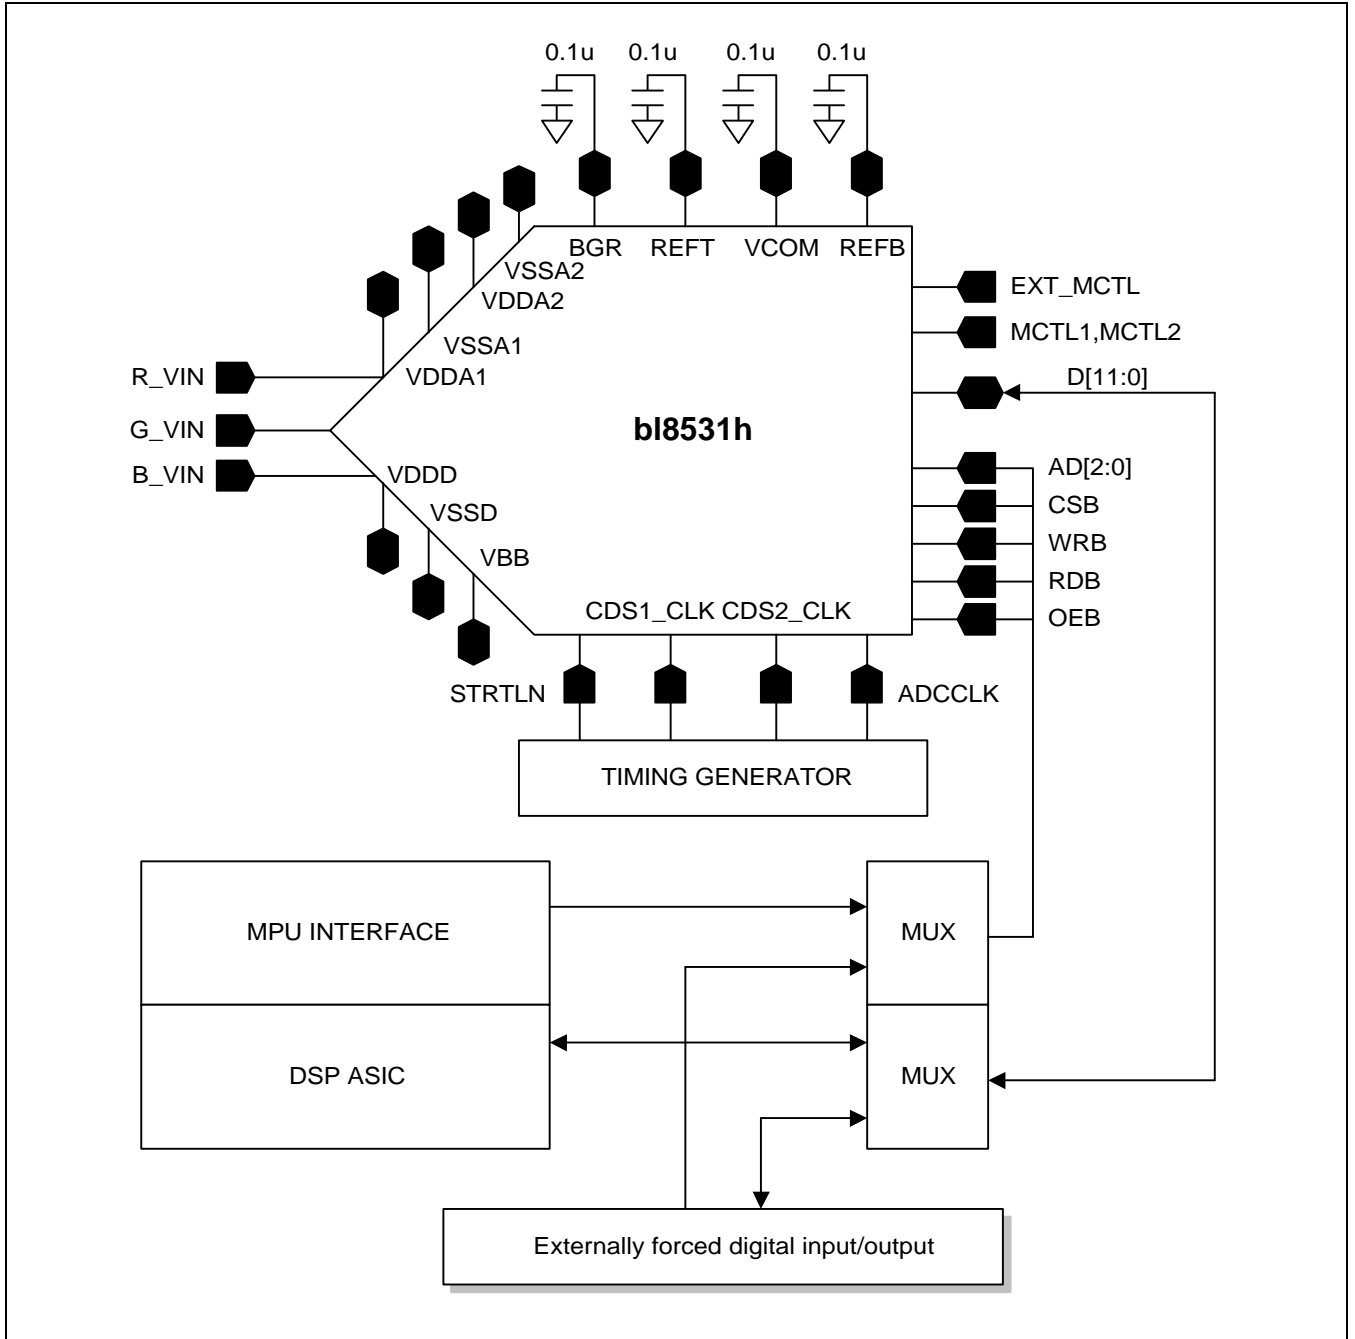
0.1u 0.1u 0.1u 0.1u

BGR REFT VCOM REFB

VSSA2
VDDA2
VSSA1
VDDA1

EXT_MCTL
MCTL1,MCTL2
D[11:0]

R_VIN
G_VIN
B_VIN

bl8531h

VDDD
VSSD
VBB

AD[2:0]
CSB
WRB
RDB
OEB

CDS1_CLK CDS2_CLK

STRTLN ADCCLK

TIMING GENERATOR

MPU INTERFACE

MUX

DSP ASIC

MUX

Externally forced digital input/output